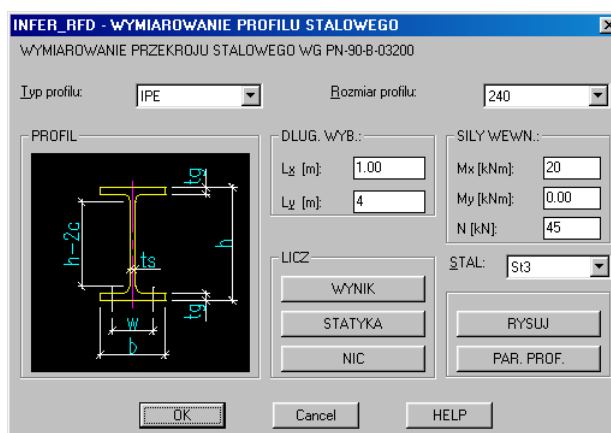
INFER_RFD - WYMIAROWANIE PROFILU STALOWEGO

x

WYMIAROWANIE PRZEKROJU STALOWEGO WG PN-90-B-03200

Typ profilu: IPE

Rozmiar profilu: 240

PROFIL

tg

h-2c

ts

h

tg

w

b

DLUG. WYB.:

Lx [m]: 1.00

Ly [m]: 4

SILY WEWN.:

Mx [kNm]: 20

My [kNm]: 0.00

N [kN]: 45

LICZ

WYNIK

STATYKA

NIC

STAL: St3

RYSUJ

PAR. PROF.

OK

Cancel

HELP